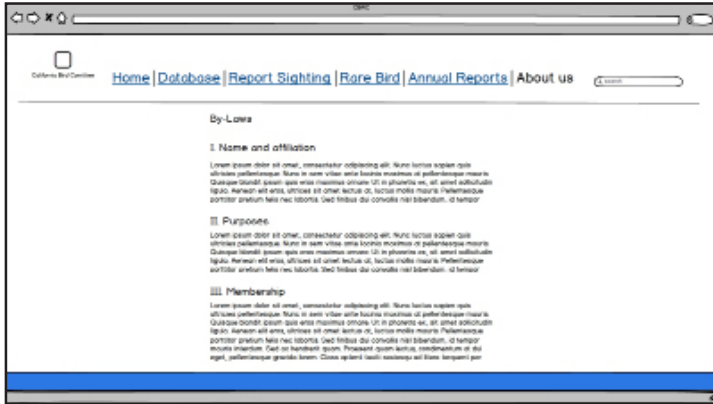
California Bird Condition

Home | Database | Report Sighting | Rare Bird | Annual Reports | About us

Search

By-Laws

I. Name and affiliation

Lorem ipsum dolor sit amet, consectetur adipiscing elit. Nunc luctus sapien quis ultricies pellentesque. Nunc in sem vitae ante lacinia maximus id pellentesque mauris. Quisque blandit ipsum quis eros maximus ornare. Ut in pharetra ex, sit amet sollicitudin ligula. Aenean elit eros, ultrices sit amet lectus ut, luctus mollis mauris. Pellentesque porttitor pretium felis nec lobortis. Sed finibus dui convallis nisl bibendum, id tempor

II. Purposes

Lorem ipsum dolor sit amet, consectetur adipiscing elit. Nunc luctus sapien quis ultricies pellentesque. Nunc in sem vitae ante lacinia maximus id pellentesque mauris. Quisque blandit ipsum quis eros maximus ornare. Ut in pharetra ex, sit amet sollicitudin ligula. Aenean elit eros, ultrices sit amet lectus ut, luctus mollis mauris. Pellentesque porttitor pretium felis nec lobortis. Sed finibus dui convallis nisl bibendum, id tempor

III. Membership

Lorem ipsum dolor sit amet, consectetur adipiscing elit. Nunc luctus sapien quis ultricies pellentesque. Nunc in sem vitae ante lacinia maximus id pellentesque mauris. Quisque blandit ipsum quis eros maximus ornare. Ut in pharetra ex, sit amet sollicitudin ligula. Aenean elit eros, ultrices sit amet lectus ut, luctus mollis mauris. Pellentesque porttitor pretium felis nec lobortis. Sed finibus dui convallis nisl bibendum, id tempor mauris interdum. Sed ac hendrerit quam. Praesent quam lectus, condimentum id dui eget, pellentesque gravida lorem. Class aptent taciti sociosqu ad litora torquent per